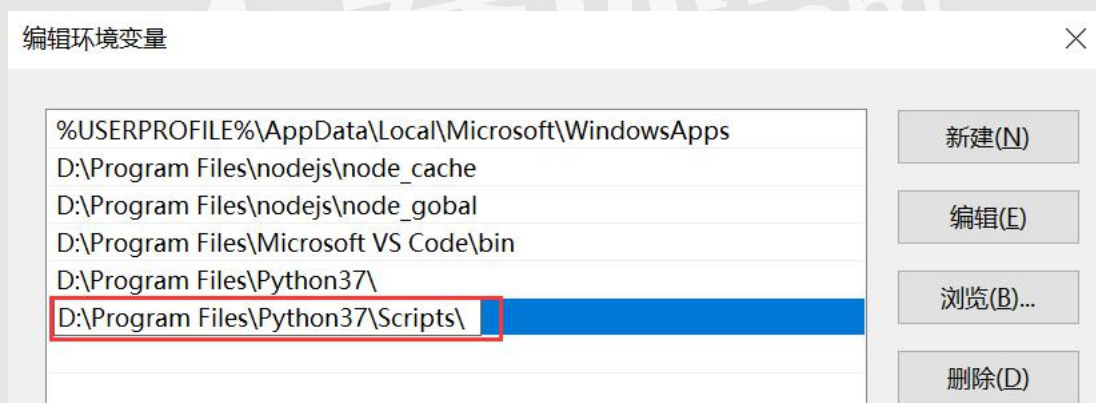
编辑环境变量

%USERPROFILE%\AppData\Local\Microsoft\WindowsApps
D:\Program Files\nodejs\node_cache
D:\Program Files\nodejs\node_gobal
D:\Program Files\Microsoft VS Code\bin
D:\Program Files\Python37\
D:\Program Files\Python37\Scripts\

新建(N)
编辑(E)
浏览(B)...
删除(D)